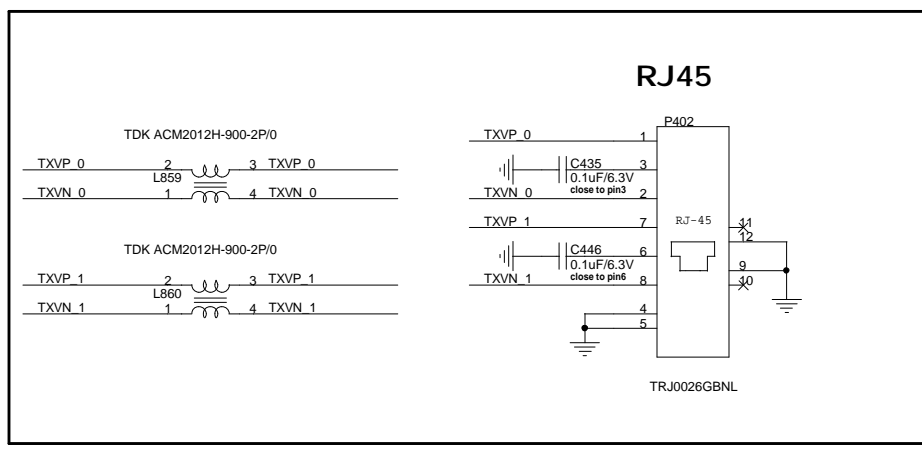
RJ45

TDK ACM2012H-900-2P/0

TXVP_0 2 3 TXVP_0
L859
TXVN_0 1 4 TXVN_0

TDK ACM2012H-900-2P/0

TXVP_1 2 3 TXVP_1
L860
TXVN_1 1 4 TXVN_1

P402
TXVP_0 1
C435 3
0.1uF/6.3V
close to pin3
TXVN_0 2
TXVP_1 7
C446 6
0.1uF/6.3V
close to pin6
TXVN_1 8
4
5
RJ-45
11
12
9
10

TRJ0026GBNL